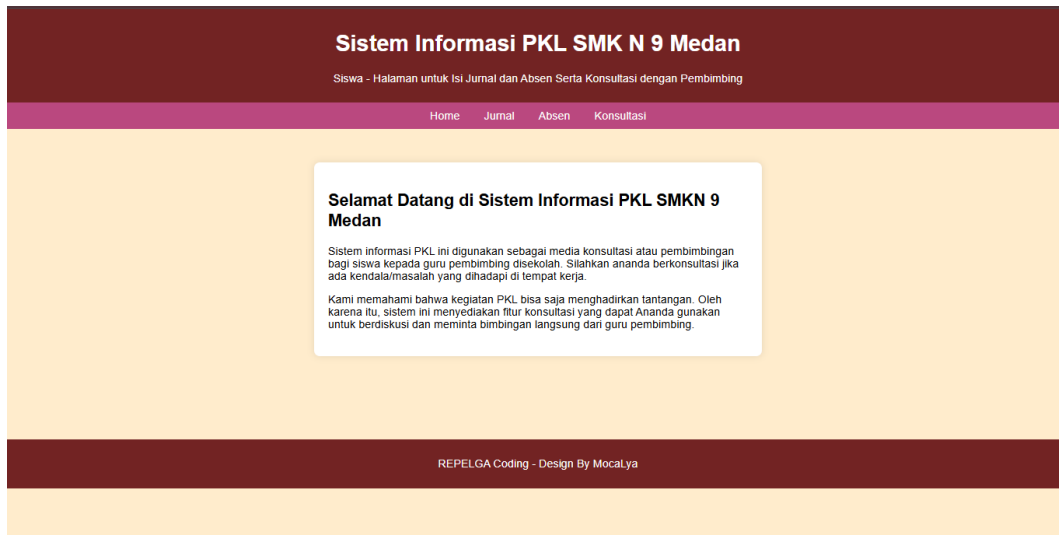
Sistem Informasi PKL SMK N 9 Medan

Siswa - Halaman untuk Isi Jurnal dan Absen Serta Konsultasi dengan Pembimbing

Home Jurnal Absen Konsultasi

Selamat Datang di Sistem Informasi PKL SMKN 9 Medan

Sistem informasi PKL ini digunakan sebagai media konsultasi atau pembimbingan bagi siswa kepada guru pembimbing disekolah. Silahkan ananda berkonsultasi jika ada kendala/masalah yang dihadapi di tempat kerja.

Kami memahami bahwa kegiatan PKL bisa saja menghadirkan tantangan. Oleh karena itu, sistem ini menyediakan fitur konsultasi yang dapat Ananda gunakan untuk berdiskusi dan meminta bimbingan langsung dari guru pembimbing.

REPELGA Coding - Design By MocaLya